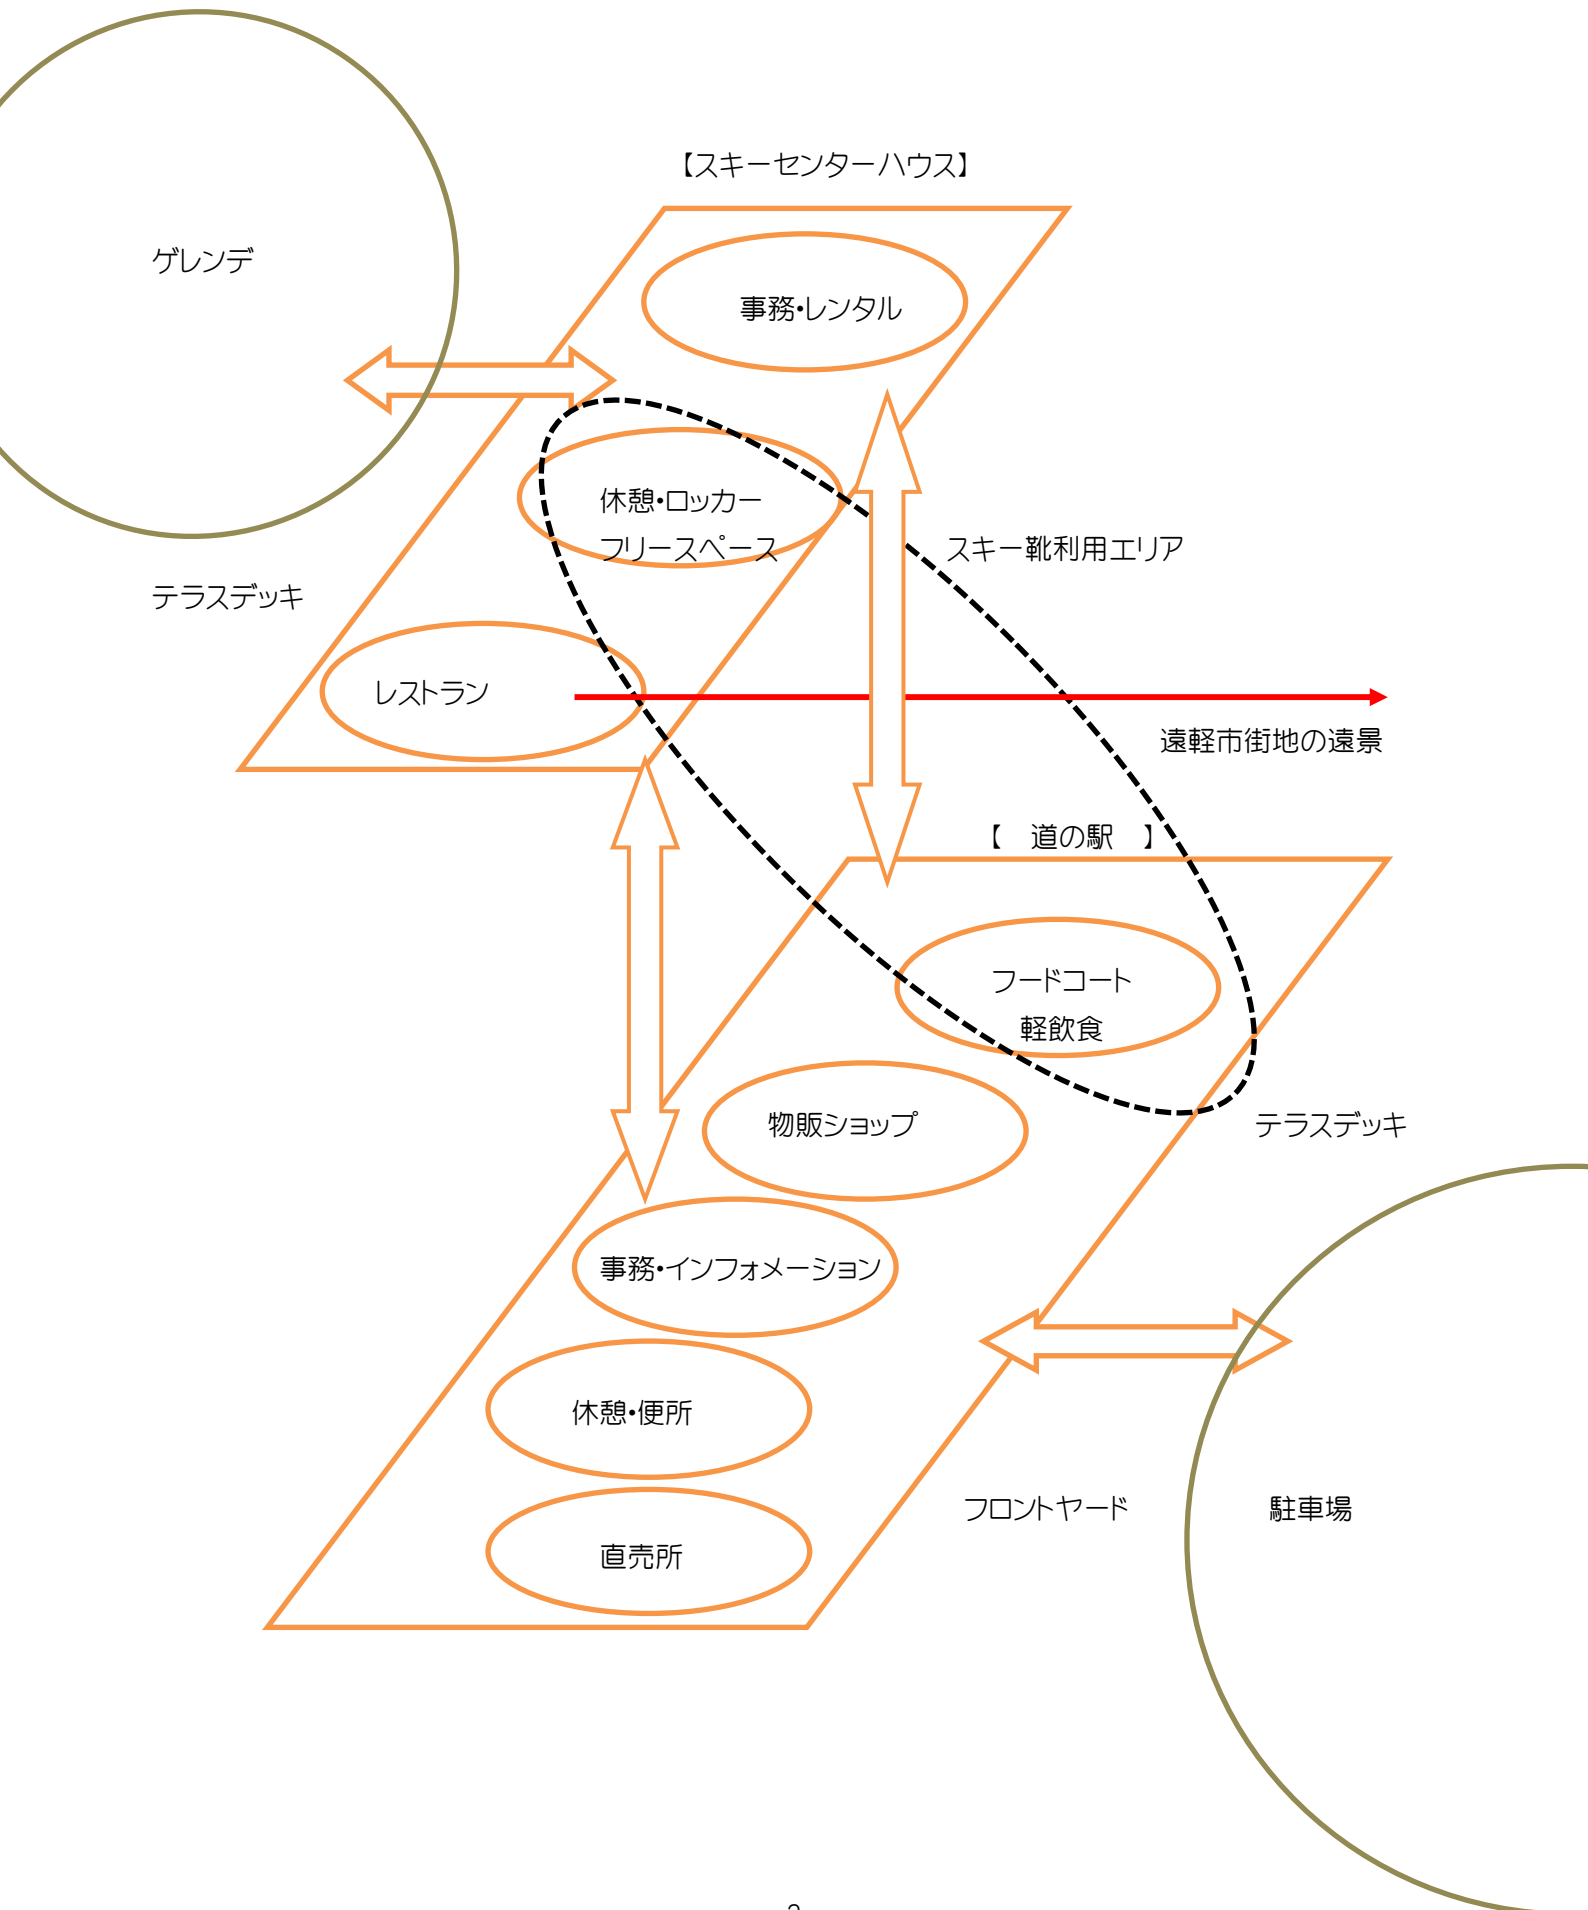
【スキーセンターハウス】

ゲレンデ

事務・レンタル

休憩・ロッカー
フリースペース

スキー靴利用エリア

テラスデッキ

レストラン

遠軽市街地の遠景

【　道の駅　】

フードコート
軽飲食

物販ショップ

テラスデッキ

事務・インフォメーション

休憩・便所

直売所

フロントヤード

駐車場